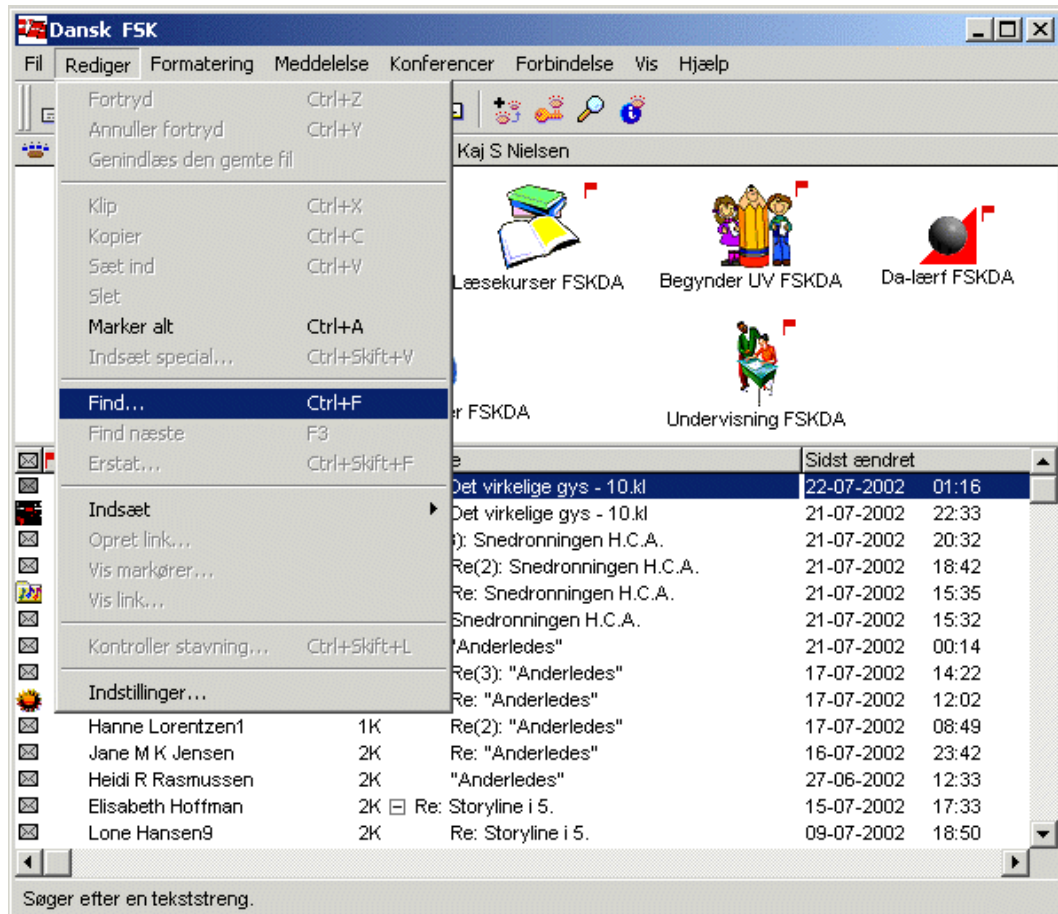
Dansk FSK

Fil Rediger Formatering Meddelelse Konferencer Forbindelse Vis Hjælp

Fortryd Ctrl+Z
Annuller fortryd Ctrl+Y
Genindlæs den gemte fil

Klip Ctrl+X
Kopier Ctrl+C
Sæt ind Ctrl+V
Slet
Marker alt Ctrl+A
Indsæt special... Ctrl+Skift+V

Find... Ctrl+F
Find næste F3
Erstat... Ctrl+Skift+F

Indsæt
Opret link...
Vis markører...
Vis link...

Kontroller stavning... Ctrl+Skift+L

Indstillinger...

Kaj S Nielsen

Læsekurser FSKDA
Begynder UV FSKDA
Da-lærf FSKDA
r FSKDA
Undervisning FSKDA

| | | e | Sidst ændret | |
|---|---|---|---|---|
| | | Det virkelige gys - 10.kl | 22-07-2002 | 01:16 |
| | | Det virkelige gys - 10.kl | 21-07-2002 | 22:33 |
| | | ): Snedronningen H.C.A. | 21-07-2002 | 20:32 |
| | | Re(2): Snedronningen H.C.A. | 21-07-2002 | 18:42 |
| | | Re: Snedronningen H.C.A. | 21-07-2002 | 15:35 |
| | | Snedronningen H.C.A. | 21-07-2002 | 15:32 |
| | | "Anderledes" | 21-07-2002 | 00:14 |
| | | Re(3): "Anderledes" | 17-07-2002 | 14:22 |
| | | Re: "Anderledes" | 17-07-2002 | 12:02 |
| Hanne Lorentzen1 | 1K | Re(2): "Anderledes" | 17-07-2002 | 08:49 |
| Jane M K Jensen | 2K | Re: "Anderledes" | 16-07-2002 | 23:42 |
| Heidi R Rasmussen | 2K | "Anderledes" | 27-06-2002 | 12:33 |
| Elisabeth Hoffman | 2K | Re: Storyline i 5. | 15-07-2002 | 17:33 |
| Lone Hansen9 | 2K | Re: Storyline i 5. | 09-07-2002 | 18:50 |

Søger efter en tekststreng.